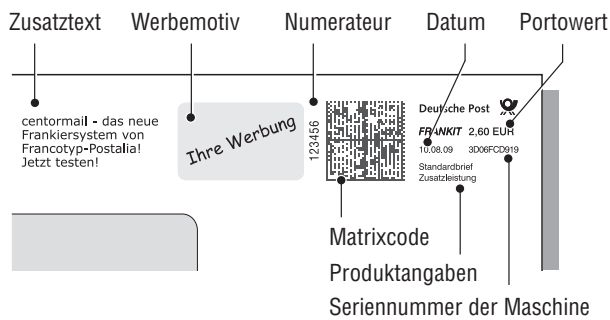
Zusatztext Werbemotiv Numerateur Datum Portowert

centormail - das neue Frankiersystem von Francotyp-Postalia! Jetzt testen!

Ihre Werbung

123456

Deutsche Post

FRANKIT 2,60 EUR

10.08.09 3D06FCD919

Standardbrief Zusatzleistung

Matrixcode

Produktangaben

Seriennummer der Maschine